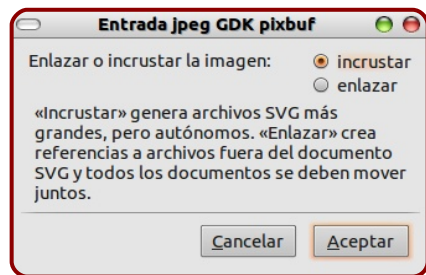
Entrada jpeg GDK pixbuf

Enlazar o incrustar la imagen:
incrustar
enlazar

«Incrustar» genera archivos SVG más grandes, pero autónomos. «Enlazar» crea referencias a archivos fuera del documento SVG y todos los documentos se deben mover juntos.

Cancelar
Aceptar